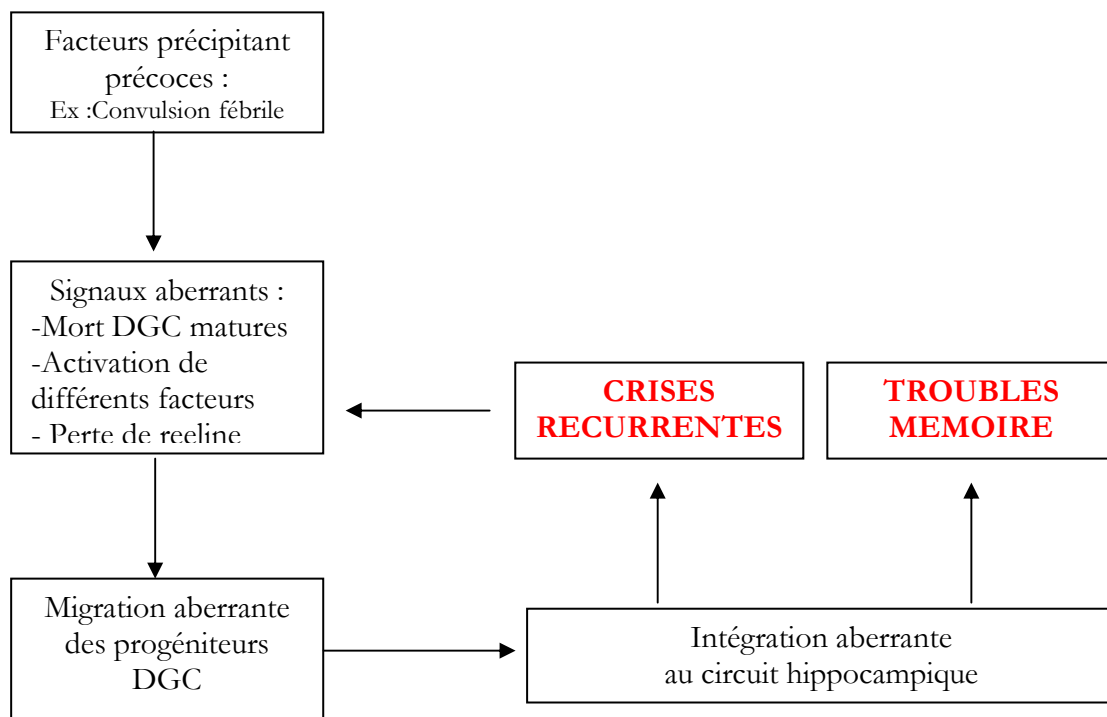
Facteurs précipitant précoces :
Ex :Convulsion fébrile

Signaux aberrants :
-Mort DGC matures
-Activation de différents facteurs
- Perte de reeline

CRISES RECURRENTES

TROUBLES MEMOIRE

Migration aberrante des progéniteurs DGC

Intégration aberrante au circuit hippocampique